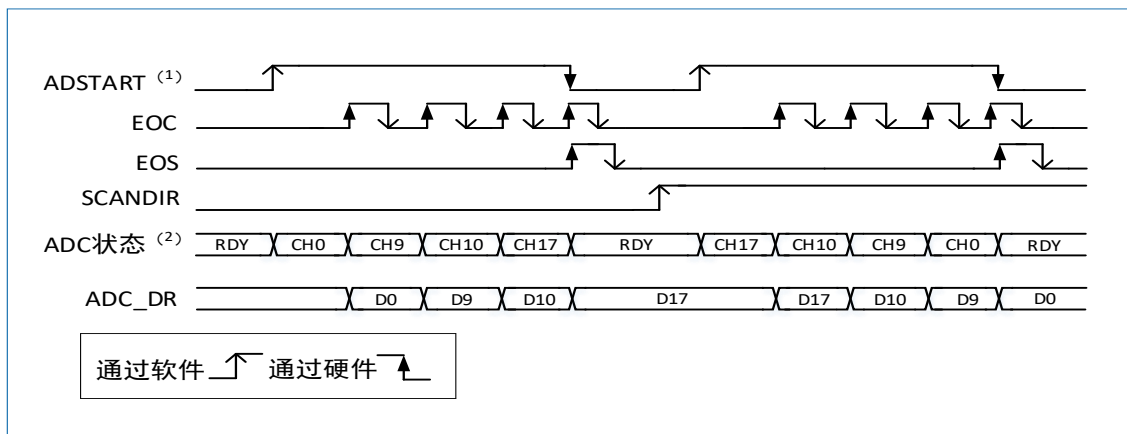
ADSTART $^{(1)}$

EOC

EOS

SCANDIR

ADC状态 $^{(2)}$

| RDY | CH0 | CH9 | CH10 | CH17 | RDY | CH17 | CH10 | CH9 | CH0 | RDY |
|---|---|---|---|---|---|---|---|---|---|---|

ADC_DR

| D0 | D9 | D10 | D17 | D17 | D10 | D9 | D0 |
|---|---|---|---|---|---|---|---|

通过软件 通过硬件